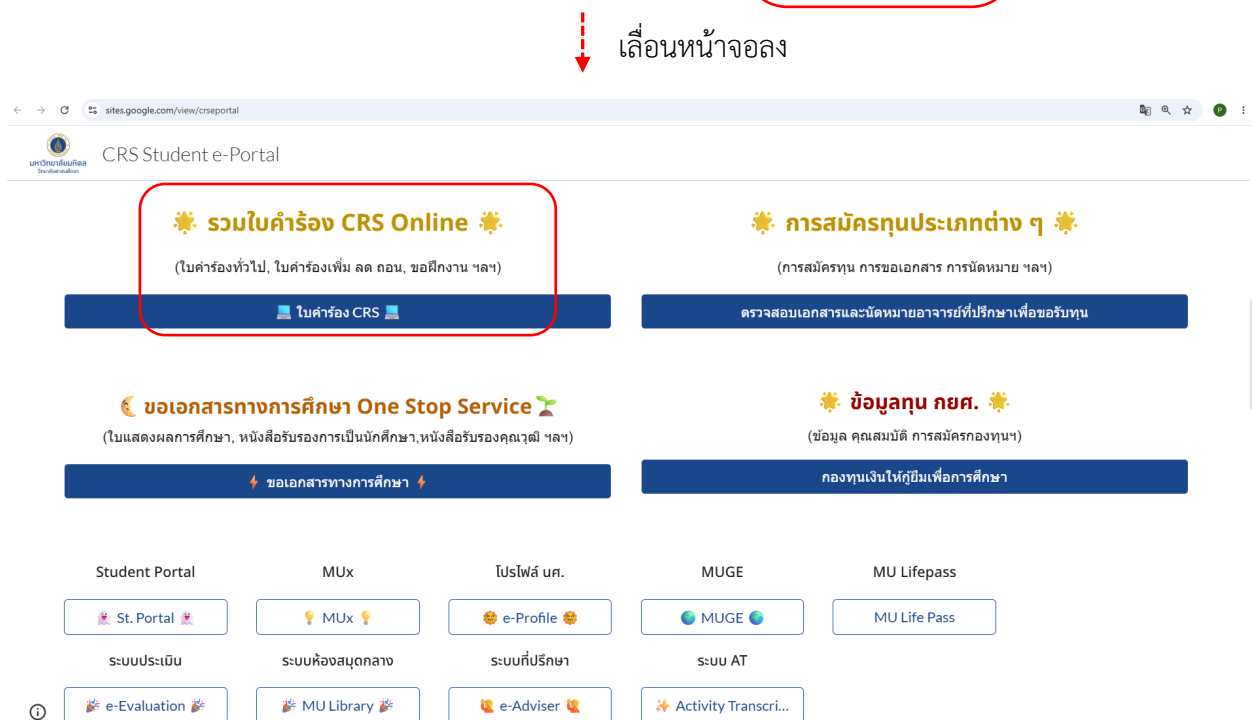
เลื่อนหน้าจอลง

sites.google.com/view/crseportal

มหาวิทยาลัยมหิดล

CRS Student e-Portal

รวมใบคำร้อง CRS Online

(ใบคำร้องทั่วไป, ใบคำร้องเพิ่ม ลด ถอน, ขอฝึกงาน ฯลฯ)

ใบคำร้อง CRS

การสมัครทุนประเภทต่าง ๆ

(การสมัครทุน การขอเอกสาร การนัดหมาย ฯลฯ)

ตรวจสอบเอกสารและนัดหมายอาจารย์ที่ปรึกษาเพื่อขอรับทุน

ขอเอกสารทางการศึกษา One Stop Service

(ใบแสดงผลการศึกษา, หนังสือรับรองการเป็นนักศึกษา,หนังสือรับรองคุณวุฒิ ฯลฯ)

ขอเอกสารทางการศึกษา

ข้อมูลทุน กยศ.

(ข้อมูล คุณสมบัติ การสมัครกองทุนฯ)

กองทุนเงินให้กู้ยืมเพื่อการศึกษา

Student Portal

St. Portal

MUx

MUx

โปรไฟล์ นศ.

e-Profile

MUGE

MUGE

MU Lifepass

MU Life Pass

ระบบประเมิน

e-Evaluation

ระบบห้องสมุดกลาง

MU Library

ระบบที่ปรึกษา

e-Adviser

ระบบ AT

Activity Transcri...